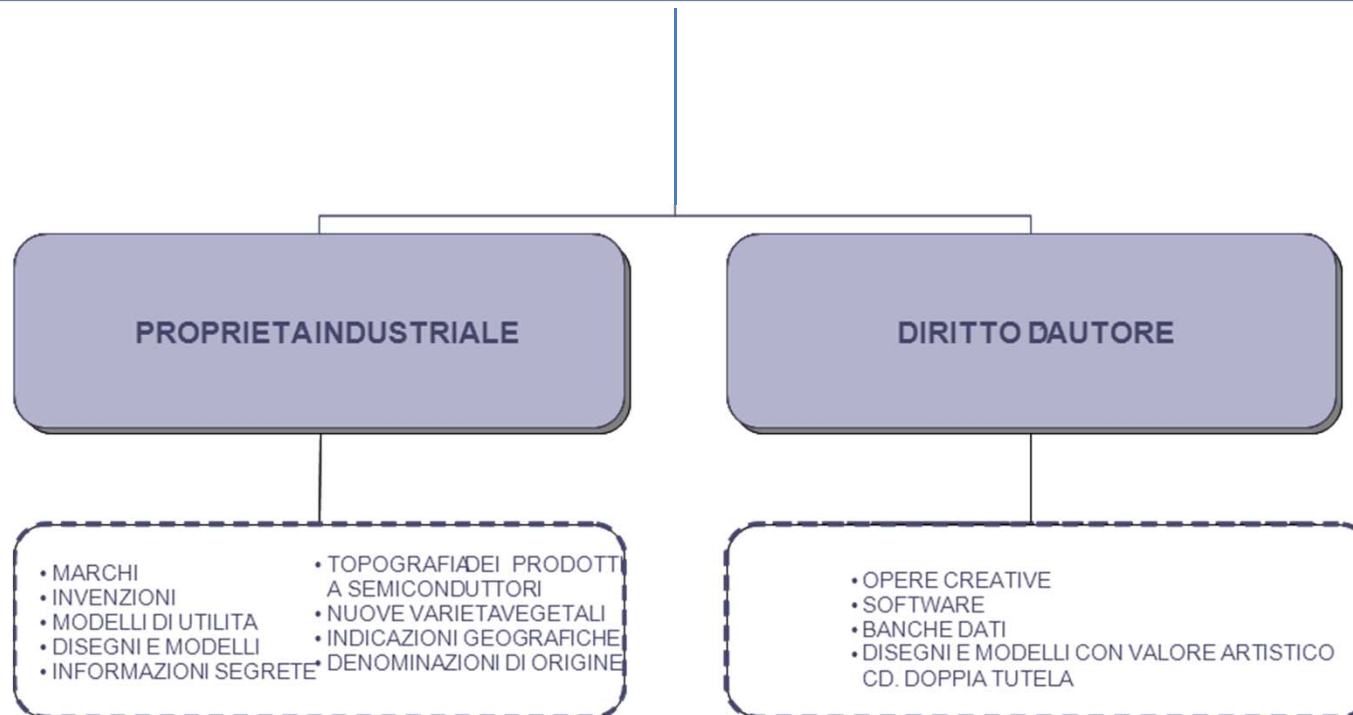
PROPRIETAINDUSTRIALE

DIRITTO DAUTORE

• MARCHI
• INVENZIONI
• MODELLI DI UTILITA
• DISEGNI E MODELLI
• INFORMAZIONI SEGRETE

• TOPOGRAFIADEI PRODOTTI A SEMICONDUTTORI
• NUOVE VARIETAVEGETALI
• INDICAZIONI GEOGRAFICHE
• DENOMINAZIONI DI ORIGINE

• OPERE CREATIVE
• SOFTWARE
• BANCHE DATI
• DISEGNI E MODELLI CON VALORE ARTISTICO CD. DOPPIA TUTELA